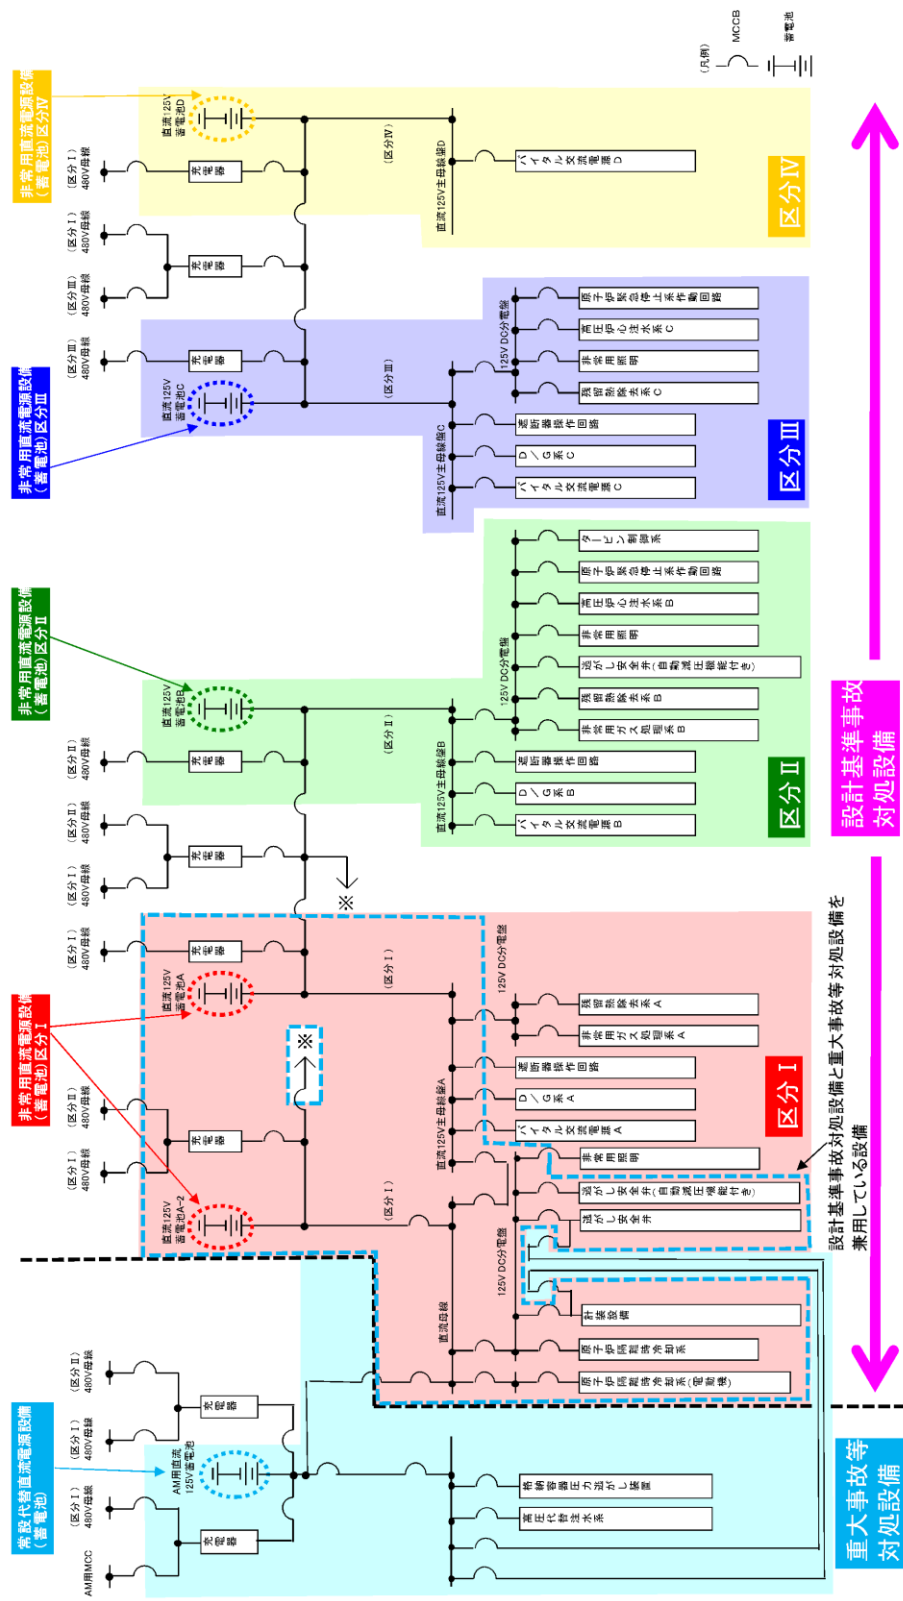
(凡例)
MCCB
蓄電池

非常用直流電源設備(蓄電池)区分Ⅳ
(区分Ⅰ) 480V母線
充電器
直流125V 蓄電池D
(区分Ⅳ)
直流125V主母線盤D
バイタル交流電源D
区分Ⅳ
(区分Ⅰ) 480V母線
(区分Ⅲ) 480V母線
充電器

非常用直流電源設備(蓄電池)区分Ⅲ
(区分Ⅲ) 480V母線
充電器
直流125V 蓄電池C
(区分Ⅲ)
125V DC分電盤
原子炉緊急停止系作動回路
高圧炉心注水系C
非常用照明
残留熱除去系C
直流125V主母線盤C
遮断器操作回路
D/G系C
バイタル交流電源C
区分Ⅲ

非常用直流電源設備(蓄電池)区分Ⅱ
(区分Ⅱ) 480V母線
充電器
直流125V 蓄電池B
(区分Ⅱ)
125V DC分電盤
タービン制御系
原子炉緊急停止系作動回路
高圧炉心注水系B
非常用照明
逃がし安全弁(自動減圧機能付き)
残留熱除去系B
非常用ガス処理系B
直流125V主母線盤B
遮断器操作回路
D/G系B
バイタル交流電源B
区分Ⅱ
(区分Ⅱ) 480V母線
(区分Ⅰ) 480V母線
充電器
※

設計基準事故対処設備

(区分Ⅰ) 480V母線
充電器
直流125V 蓄電池A
(区分Ⅰ)
125V DC分電盤
残留熱除去系A
非常用ガス処理系A
非常用直流電源設備(蓄電池)区分Ⅰ
※
(区分Ⅱ) 480V母線
(区分Ⅰ) 480V母線
充電器
直流125V主母線盤A
遮断器操作回路
D/G系A
バイタル交流電源A
区分Ⅰ
非常用照明
逃がし安全弁(自動減圧機能付き)
逃がし安全弁
直流125V 蓄電池A-2
(区分Ⅰ)
設計基準事故対処設備と重大事故等対処設備を兼用している設備
125V DC分電盤
直流母線
計装設備
原子炉隔離時冷却系
原子炉隔離時冷却系(電動弁)

常設代替直流電源設備(蓄電池)
(区分Ⅱ) 480V母線
充電器
(区分Ⅰ) 480V母線
AM用直流125V蓄電池
格納容器圧力逃がし装置
高圧代替注水系
(区分Ⅰ) 480V母線
充電器
AM用MCC
重大事故等対処設備